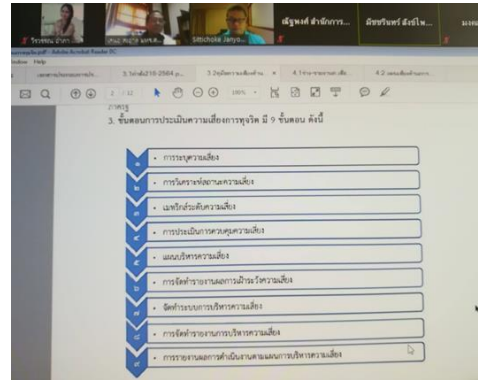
จีระพร อำภา
Sittichoke Janyo
ณัฐพงศ์ สำนักการ...
พัชชรินทร์ สังข์ไพ...
มงค

Adobe Acrobat Reader DC
Window Help
เอกสารประกอบการประ...
3.วิเคราะห์ความเสี่ยง 2564 ...
3.2 ขั้นตอนการประเมินความเสี่ยง...
4.1 ...
4.2 ...

2 / 12
100%

3. ขั้นตอนการประเมินความเสี่ยงการทุจริต มี 9 ขั้นตอน ดังนี้

1 • การระบุความเสี่ยง
2 • การวิเคราะห์สถานะความเสี่ยง
3 • เมทริกส์ระดับความเสี่ยง
4 • การประเมินการควบคุมความเสี่ยง
5 • แผนบริหารความเสี่ยง
6 • การจัดทำรายงานผลการเฝ้าระวังความเสี่ยง
7 • จัดทำระบบการบริหารความเสี่ยง
8 • การจัดทำรายงานการบริหารความเสี่ยง
9 • การรายงานผลการดำเนินงานตามแผนการบริหารความเสี่ยง